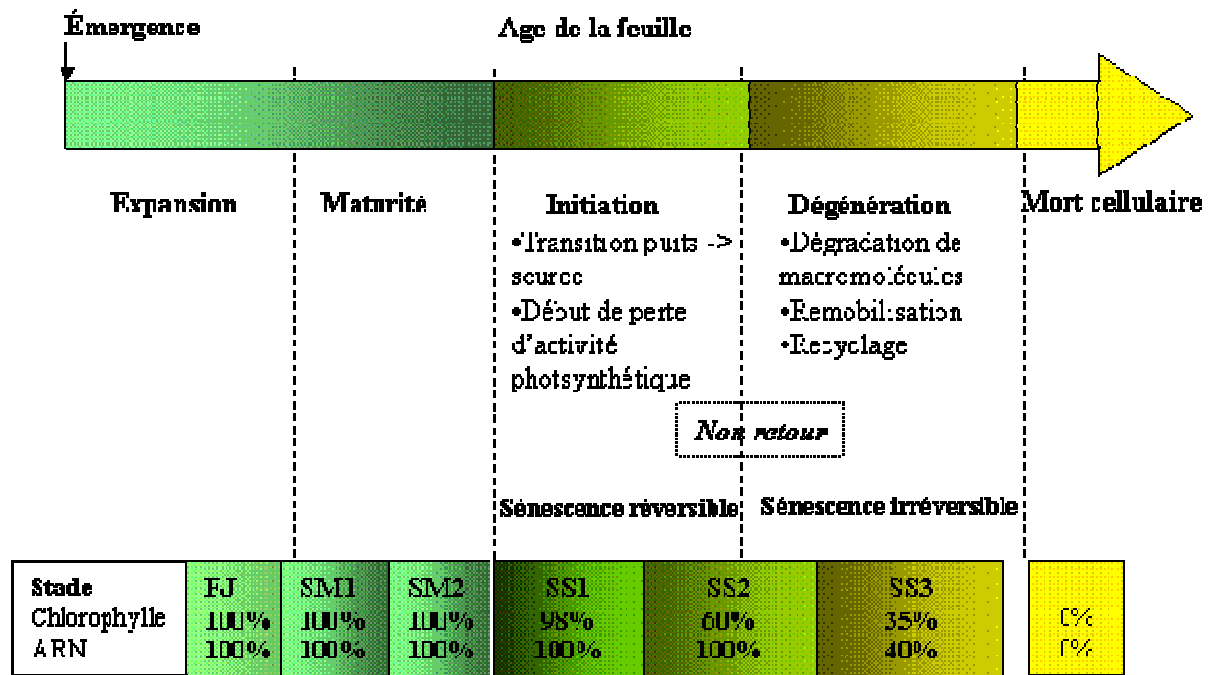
Émergence

Age de la feuille

Expansion

Maturité

Initiation
•Transition puits -> source
•Début de perte d'activité photosynthétique

Dégénération
•Dégradation de macromolécules
•Remobilisation
•Recyclage

Mort cellulaire

Non retour

Sénescence réversible

Sénescence irréversible

| Stade Chlorophylle ARN | FJ 100% 100% | SM1 100% 100% | SM2 100% 100% | SS1 98% 100% | SS2 60% 100% | SS3 35% 40% | 0% 0% |
|---|---|---|---|---|---|---|---|